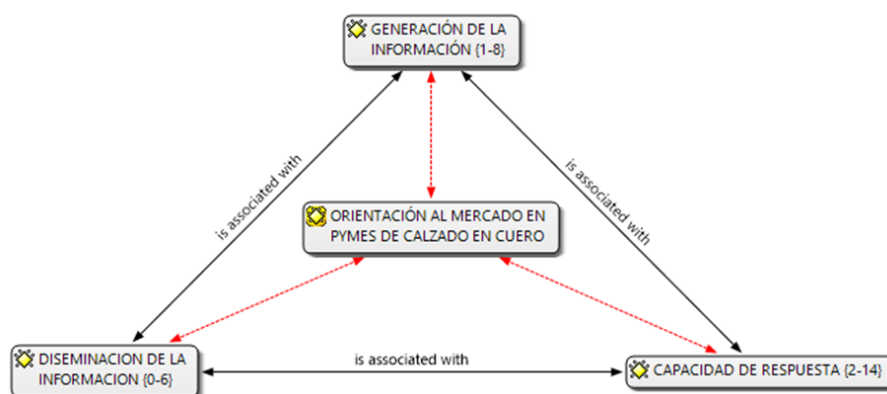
GENERACIÓN DE LA INFORMACIÓN {1-8}

is associated with

is associated with

ORIENTACIÓN AL MERCADO EN PYMES DE CALZADO EN CUERO

DISEMINACION DE LA INFORMACION {0-6}

is associated with

CAPACIDAD DE RESPUESTA {2-14}